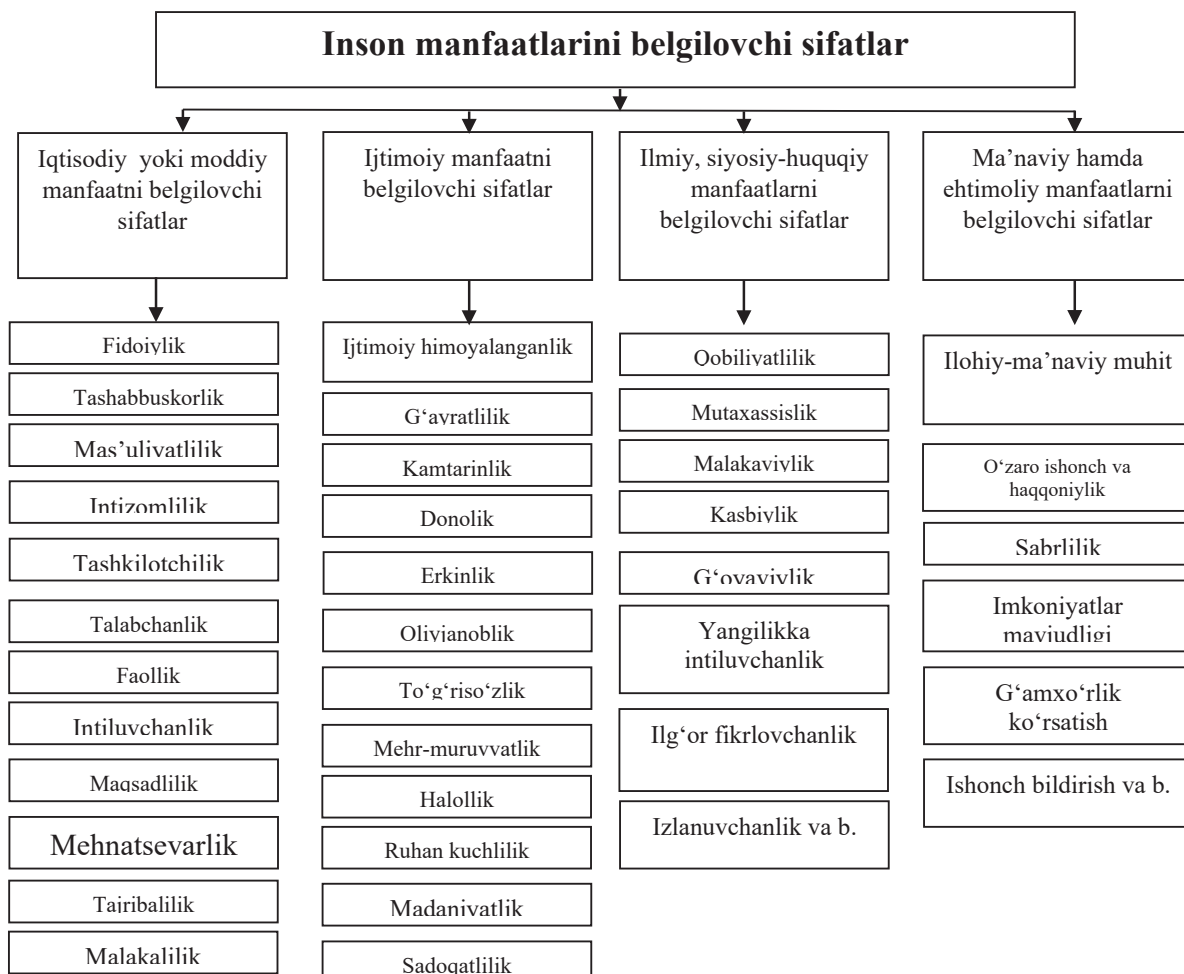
Inson manfaatlarini belgilovchi sifatlar

Iqtisodiy yoki moddiy manfaatni belgilovchi sifatlar

Fidoiylik

Tashabbuskorlik

Mas'uliyatlilik

Intizomlilik

Tashkilotchilik

Talabchanlik

Faollik

Intiluvchanlik

Maqsadlilik

Mehnatsevarlik

Tajribalilik

Malakalilik

Ijtimoiy manfaatni belgilovchi sifatlar

Ijtimoiy himoyalanganlik

G'ayratlilik

Kamtarinlik

Donolik

Erkinlik

Oliyjanoblik

To'g'riso'zlik

Mehr-muruvvatlik

Halollik

Ruhan kuchlilik

Madaniyatlik

Sadoqatlilik

Ilmiy, siyosiy-huquqiy manfaatlarni belgilovchi sifatlar

Qobiliyatlilik

Mutaxassislik

Malakaviylik

Kasbiylik

G'oyaviylik

Yangilikka intiluvchanlik

Ilg'or fikrlovchanlik

Izlanuvchanlik va b.

Ma'naviy hamda ehtimoliy manfaatlarni belgilovchi sifatlar

Ilohiy-ma'naviy muhit

O'zaro ishonch va haqqoniylik

Sabrlilik

Imkoniyatlar mavjudligi

G'amxo'rlik ko'rsatish

Ishonch bildirish va b.